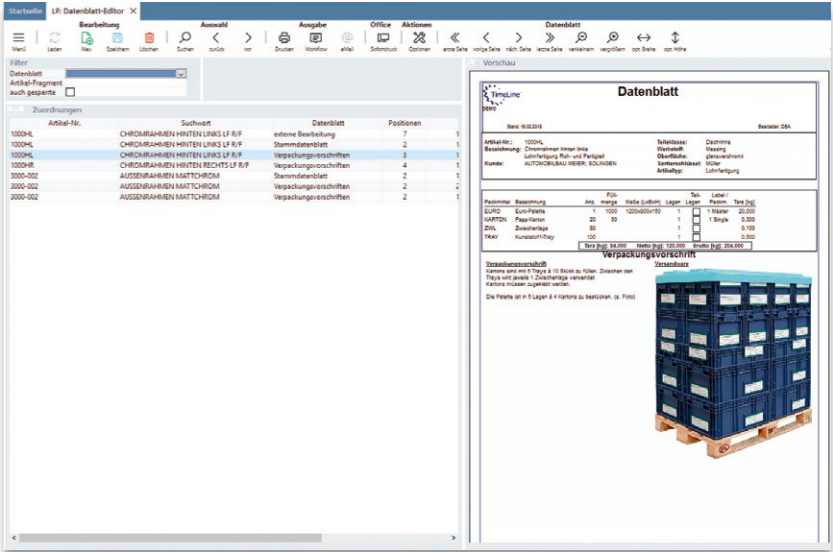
Startseite | LF: Datenblatt-Editor ✕

Bearbeitung | Auswahl | Ausgabe | Office | Aktionen | Datenblatt

Menü | Laden | Neu | Speichern | Löschen | Suchen | zurück | vor | Drucken | Workflow | eMail | Sofortdruck | Optionen | erste Seite | vorige Seite | nächste Seite | letzte Seite | verkleinern | vergrößern | opt. Breite | opt. Höhe

Filter
Datenblatt
Artikel-Fragment
auch gesperrte

Zuordnungen

| Artikel-Nr. | Suchwort | Datenblatt | Positionen | |
|---|---|---|---|---|
| 1000HL | CHROMRAHMEN HINTEN LINKS LF R/F | externe Bearbeitung | 7 | 1 |
| 1000HL | CHROMRAHMEN HINTEN LINKS LF R/F | Stammdatenblatt | 2 | 1 |
| 1000HL | CHROMRAHMEN HINTEN LINKS LF R/F | Verpackungsvorschriften | 3 | 1 |
| 1000HR | CHROMRAHMEN HINTEN RECHTS LF R/F | Verpackungsvorschriften | 4 | 1 |
| 3000-002 | AUSSENRAHMEN MATTCHROM | Stammdatenblatt | 2 | 1 |
| 3000-002 | AUSSENRAHMEN MATTCHROM | Verpackungsvorschriften | 2 | 2 |
| 3000-002 | AUSSENRAHMEN MATTCHROM | Verpackungsvorschriften | 2 | 1 |

Vorschau

TimeLine DEMO
Datenblatt
Stand: 18.03.2015
Bearbeiter: DBA

Artikel-Nr.: 1000HL
Bezeichnung: Chromrahmen hinten links Lohnfertigung Roh- und Fertigteil
Kunde: AUTOMOBILBAU MEIER, SOLINGEN
Teileklasse: Dachfirma
Werkstoff: Messing
Oberfläche: glanzverchromt
Sortierschlüssel: Müller
Artikeltyp: Lohnfertigung

| Packmittel | Bezeichnung | Anz. | Füllmenge | Maße (LxBxH) | Lagen | Teil-Lagen | Label / Packm. | Tara [kg] |
|---|---|---|---|---|---|---|---|---|
| EURO | Euro-Palette | 1 | 1000 | 1200x800x150 | 1 | | 1 Master | 20,000 |
| KARTON | Papp-Karton | 20 | 50 | | 1 | | 1 Single | 0,300 |
| ZWL | Zwischenlage | 80 | | | 1 | | | 0,100 |
| TRAY | Kunststoff-Tray | 100 | | | 1 | | | 0,500 |

Tara [kg]: 84,000 Netto [kg]: 120,000 Brutto [kg]: 204,000

Verpackungsvorschrift

Verpackungsvorschrift
Kartons sind mit 5 Trays à 10 Stück zu füllen. Zwischen den Trays wird jeweils 1 Zwischenlage verwendet. Kartons müssen zugeklebt werden.

Die Palette ist in 5 Lagen á 4 Kartons zu bestücken. (s. Foto)

Versandware